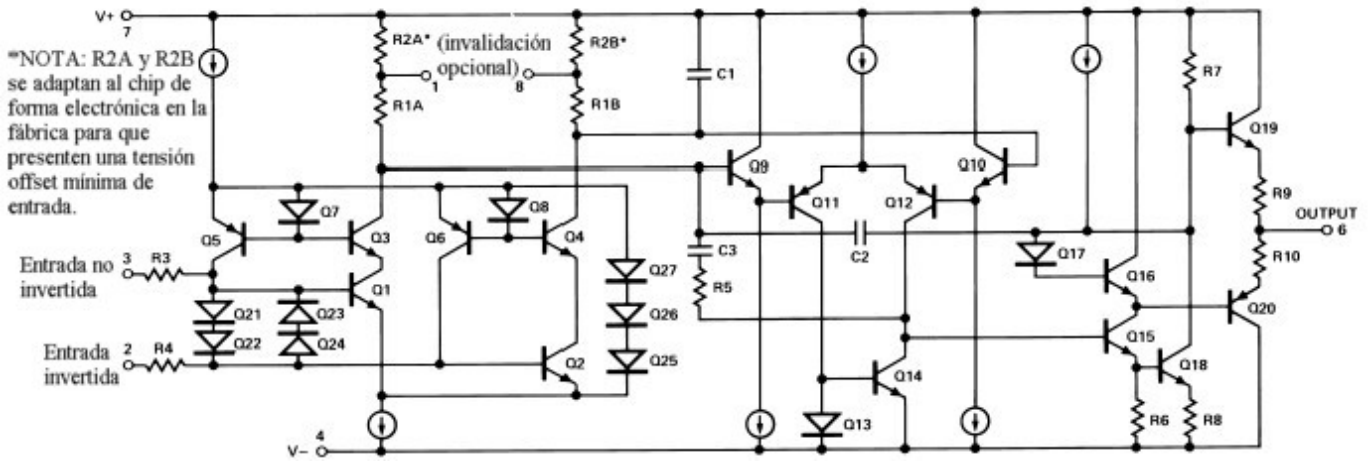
V+ 7

*NOTA: R2A y R2B se adaptan al chip de forma electrónica en la fábrica para que presenten una tensión offset mínima de entrada.

R2A*

(invalidación opcional)

1

8

R2B*

R1A

R1B

C1

Q7

Q8

Q5

Q3

Q6

Q4

Q9

Q11

Q12

Q10

Q19

R7

R9

OUTPUT 6

Entrada no invertida 3

R3

Q1

Q21

Q23

Q22

Q24

Q27

Q26

Q25

C3

R5

C2

Q17

Q16

R10

Q20

Q15

Q18

Entrada invertida 2

R4

Q2

Q14

Q13

R6

R8

V− 4